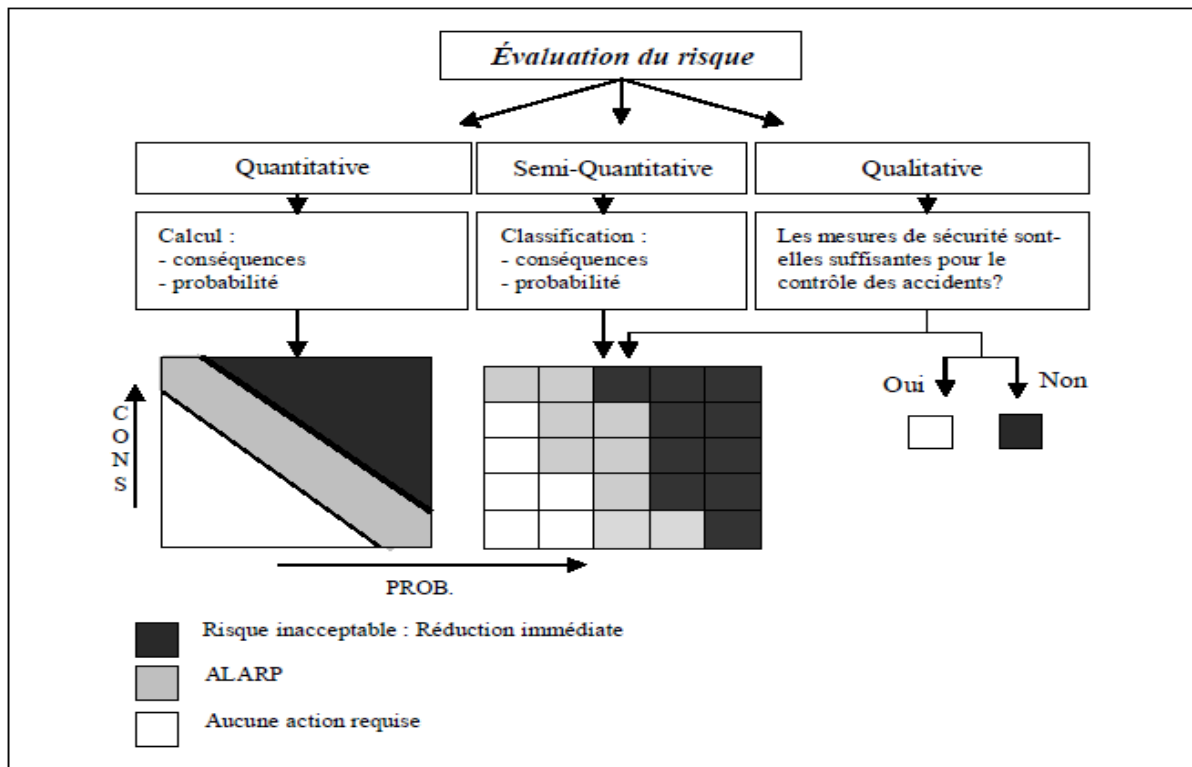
Évaluation du risque

Quantitative

Semi-Quantitative

Qualitative

Calcul :
- conséquences
- probabilité

Classification :
- conséquences
- probabilité

Les mesures de sécurité sont-elles suffisantes pour le contrôle des accidents?

C
O
N
S

Oui

Non

PROB.

Risque inacceptable : Réduction immédiate

ALARP

Aucune action requise